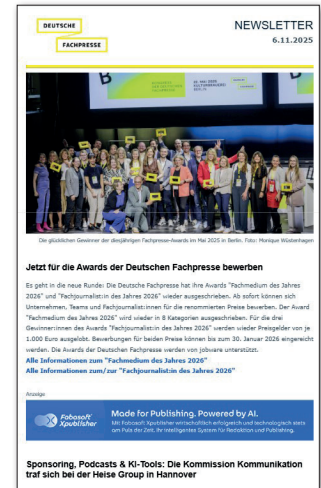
DEUTSCHE FACHPRESSE

NEWSLETTER
6.11.2025

Die glücklichen Gewinner der diesjährigen Fachpresse-Awards im Mai 2025 in Berlin. Foto: Monique Wüstenhagen

Jetzt für die Awards der Deutschen Fachpresse bewerben

Es geht in die neue Runde: Die Deutsche Fachpresse hat ihre Awards "Fachmedium des Jahres 2026" und "Fachjournalist:in des Jahres 2026" wieder ausgeschrieben. Ab sofort können sich Unternehmen, Teams und Fachjournalist:innen für die renommierten Preise bewerben. Der Award "Fachmedium des Jahres 2026" wird wieder in 8 Kategorien ausgeschrieben. Für die drei Gewinner:innen des Awards "Fachjournalist:in des Jahres 2026" werden wieder Preisgelder von je 1.000 Euro ausgelobt. Bewerbungen für beide Preise können bis zum 30. Januar 2026 eingereicht werden. Die Awards der Deutschen Fachpresse werden von jobware unterstützt.
Alle Informationen zum "Fachmedium des Jahres 2026"
Alle Informationen zum/zur "Fachjournalist:in des Jahres 2026"

Anzeige

Fobosoft Xpublisher
Made for Publishing. Powered by AI.
Mit Fobosoft Xpublisher wirtschaftlich erfolgreich und technologisch stets am Puls der Zeit. Ihr intelligentes System für Redaktion und Publishing.

Sponsoring, Podcasts & KI-Tools: Die Kommission Kommunikation traf sich bei der Heise Group in Hannover